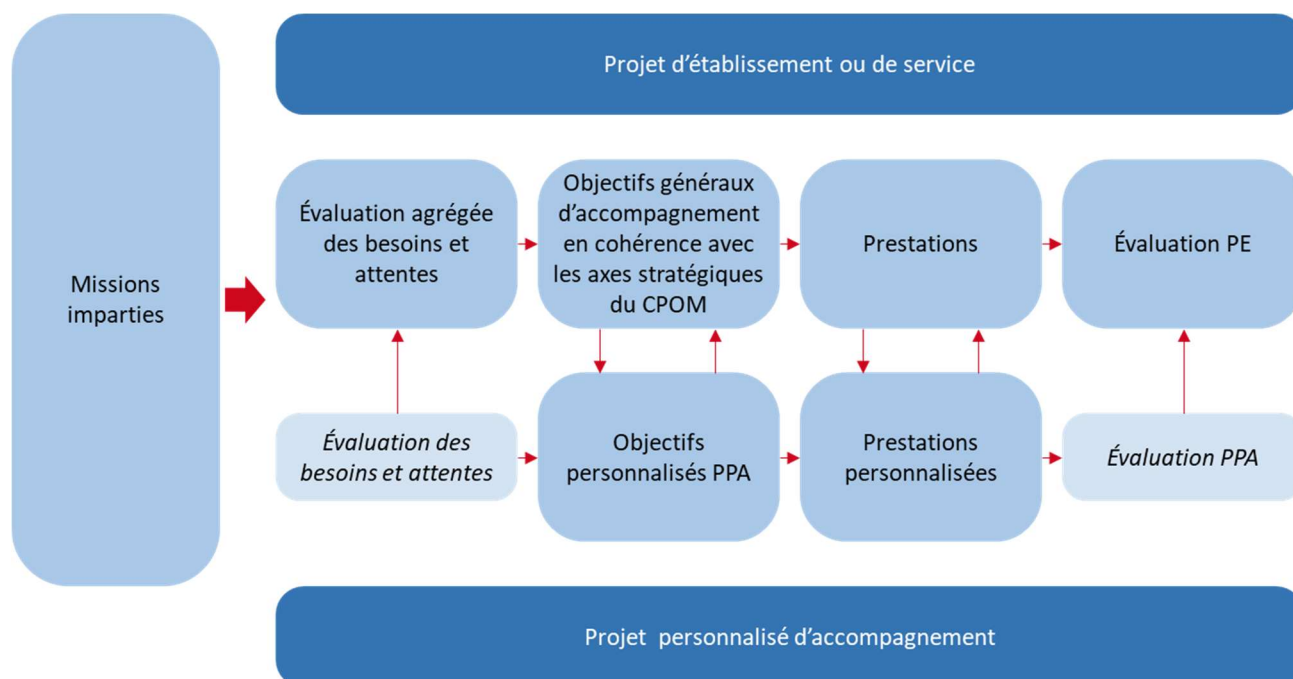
Missions imparties

Projet d'établissement ou de service

Évaluation agrégée des besoins et attentes

Objectifs généraux d'accompagnement en cohérence avec les axes stratégiques du CPOM

Prestations

Évaluation PE

*Évaluation des besoins et attentes*

Objectifs personnalisés PPA

Prestations personnalisées

*Évaluation PPA*

Projet personnalisé d'accompagnement